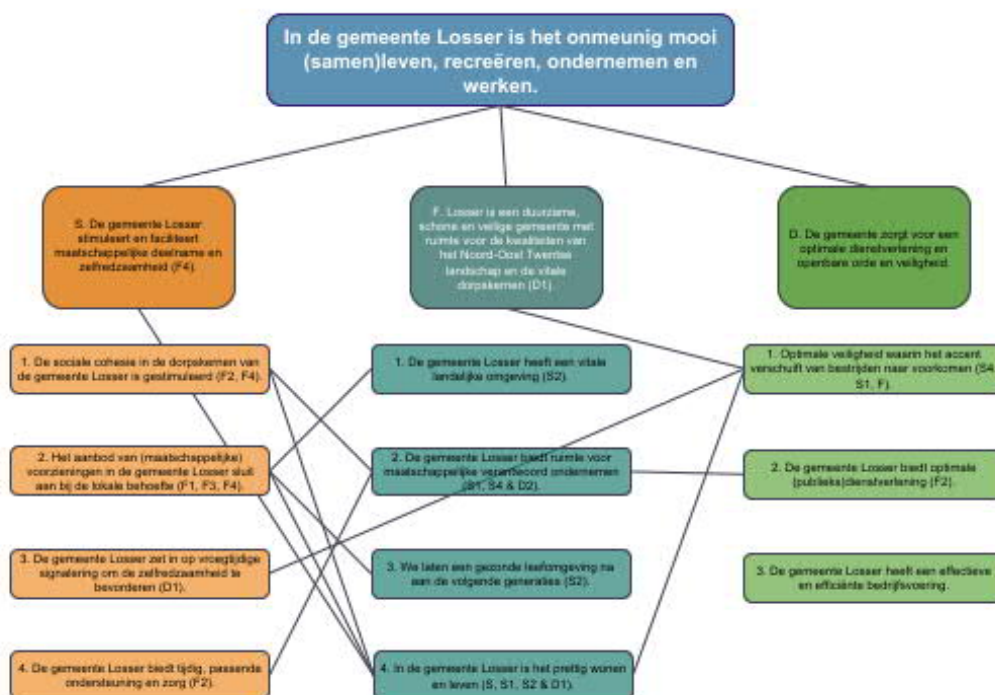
In de gemeente Losser is het onmeunig mooi (samen)leven, recreëren, ondernemen en werken.

S. De gemeente Losser stimuleert en faciliteert maatschappelijke deelname en zelfredzaamheid (F4).

F. Losser is een duurzame, schone en veilige gemeente met ruimte voor de kwaliteiten van het Noord-Oost Twentse landschap en de vitale dorpskernen (D1).

D. De gemeente zorgt voor een optimale dienstverlening en openbare orde en veiligheid.

1. De sociale cohesie in de dorpskernen van de gemeente Losser is gestimuleerd (F2, F4).

2. Het aanbod van (maatschappelijke) voorzieningen in de gemeente Losser sluit aan bij de lokale behoefte (F1, F3, F4).

3. De gemeente Losser zet in op vroegtijdige signalering om de zelfredzaamheid te bevorderen (D1).

4. De gemeente Losser biedt tijdig, passende ondersteuning en zorg (F2).

1. De gemeente Losser heeft een vitale landelijke omgeving (S2).

2. De gemeente Losser biedt ruimte voor maatschappelijk verantwoord ondernemen (S1, S4 & D2).

3. We laten een gezonde leefomgeving na aan de volgende generaties (S2).

4. In de gemeente Losser is het prettig wonen en leven (S, S1, S2 & D1).

1. Optimale veiligheid waarin het accent verschuift van bestrijden naar voorkomen (S4, S1, F).

2. De gemeente Losser biedt optimale (publieks)dienstverlening (F2).

3. De gemeente Losser heeft een effectieve en efficiënte bedrijfsvoering.